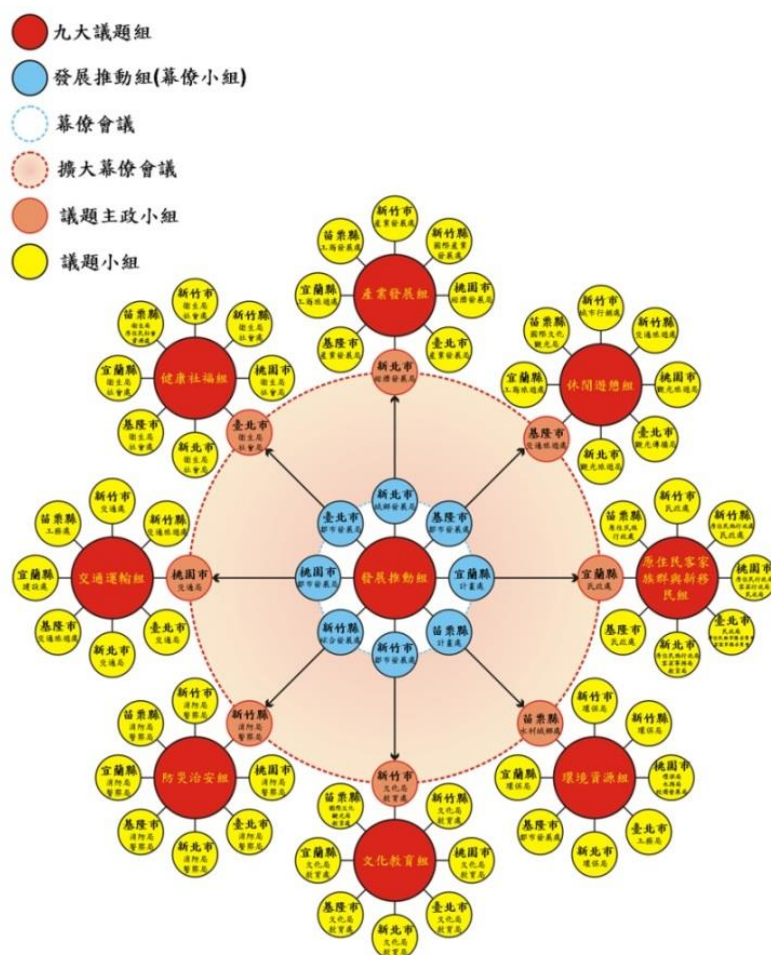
九大議題組
發展推動組(幕僚小組)
幕僚會議
擴大幕僚會議
議題主政小組
議題小組

產業發展組
新竹市 產業發展處
新竹縣 國際產業發展處
桃園市 經濟發展局
臺北市 產業發展局
新北市 經濟發展局
基隆市 產業發展處
宜蘭縣 工商旅遊處
苗栗縣 工商發展處

休閒遊憩組
新竹市 城市行銷處
新竹縣 交通旅遊處
桃園市 觀光旅遊局
臺北市 觀光傳播局
新北市 觀光旅遊局
基隆市 交通旅遊處
宜蘭縣 工商旅遊處
苗栗縣 國際文化觀光局

原住民客家族群與新移民組
新竹市 民政處
新竹縣 原住民族行政處
桃園市 原住民族行政局
臺北市 民政局
新北市 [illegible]
基隆市 民政處
宜蘭縣 民政處
苗栗縣 原住民族行政處

環境資源組
新竹市 環保局
新竹縣 環保局
桃園市 環保局
臺北市 工務局
新北市 環保局
基隆市 都市發展處
宜蘭縣 環保局
苗栗縣 水利城鄉處

文化教育組
新竹市 文化局 教育處
新竹縣 文化局 教育處
桃園市 文化局 教育局
臺北市 文化局 教育局
新北市 文化局 教育局
基隆市 文化局 教育處
宜蘭縣 文化局 教育處
苗栗縣 國際文化觀光局

防災治安組
新竹縣 消防局 警察局
新竹市 消防局 警察局
桃園市 消防局 警察局
臺北市 消防局 警察局
新北市 消防局 警察局
基隆市 消防局 警察局
宜蘭縣 消防局 警察局
苗栗縣 消防局 警察局

交通運輸組
桃園市 交通局
新竹市 交通處
新竹縣 交通旅遊處
臺北市 交通局
新北市 交通局
基隆市 交通旅遊處
宜蘭縣 建設處
苗栗縣 工務處

健康社福組
臺北市 衛生局 社會局
新竹市 衛生局 社會處
新竹縣 衛生局 社會處
桃園市 衛生局 社會局
新北市 衛生局 社會局
基隆市 衛生局 社會處
宜蘭縣 衛生局 社會處
苗栗縣 衛生局 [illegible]

發展推動組
新北市 城鄉發展局
基隆市 都市發展處
宜蘭縣 計畫處
苗栗縣 計畫處
新竹縣 都市發展處
新竹市 綜合發展處
桃園市 都市發展局
臺北市 都市發展局